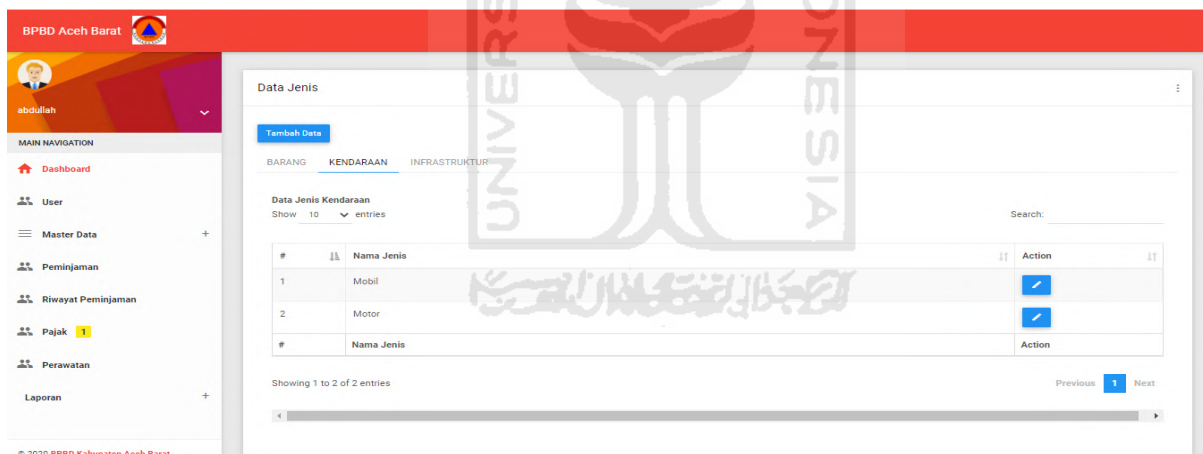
BPBD Aceh Barat

abdullah

MAIN NAVIGATION

Dashboard

User

Master Data +

Peminjaman

Riwayat Peminjaman

Pajak 1

Perawatan

Laporan +

© 2020 BPBD Kabupaten Aceh Barat

Data Jenis

Tambah Data

BARANG KENDARAAN INFRASTRUKTUR

Data Jenis Kendaraan

Show 10 entries

Search:

| # | Nama Jenis | Action |
|---|---|---|
| 1 | Mobil | |
| 2 | Motor | |
| # | Nama Jenis | Action |

Showing 1 to 2 of 2 entries

Previous 1 Next